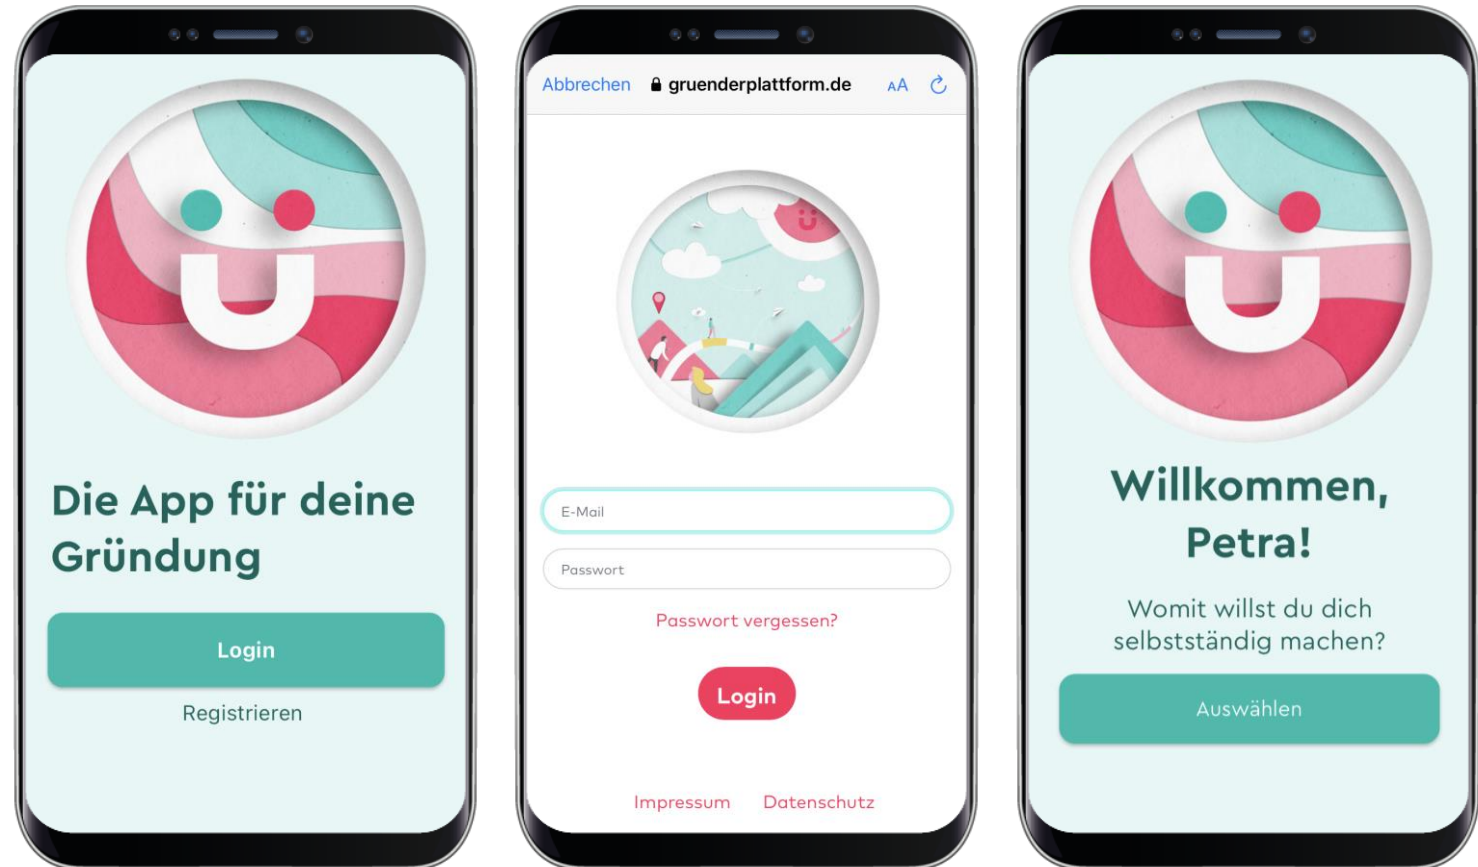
Die App für deine Gründung

Login

Registrieren

Abbrechen gruenderplattform.de AA

E-Mail

Passwort

Passwort vergessen?

Login

Impressum Datenschutz

Willkommen, Petra!

Womit willst du dich selbstständig machen?

Auswählen